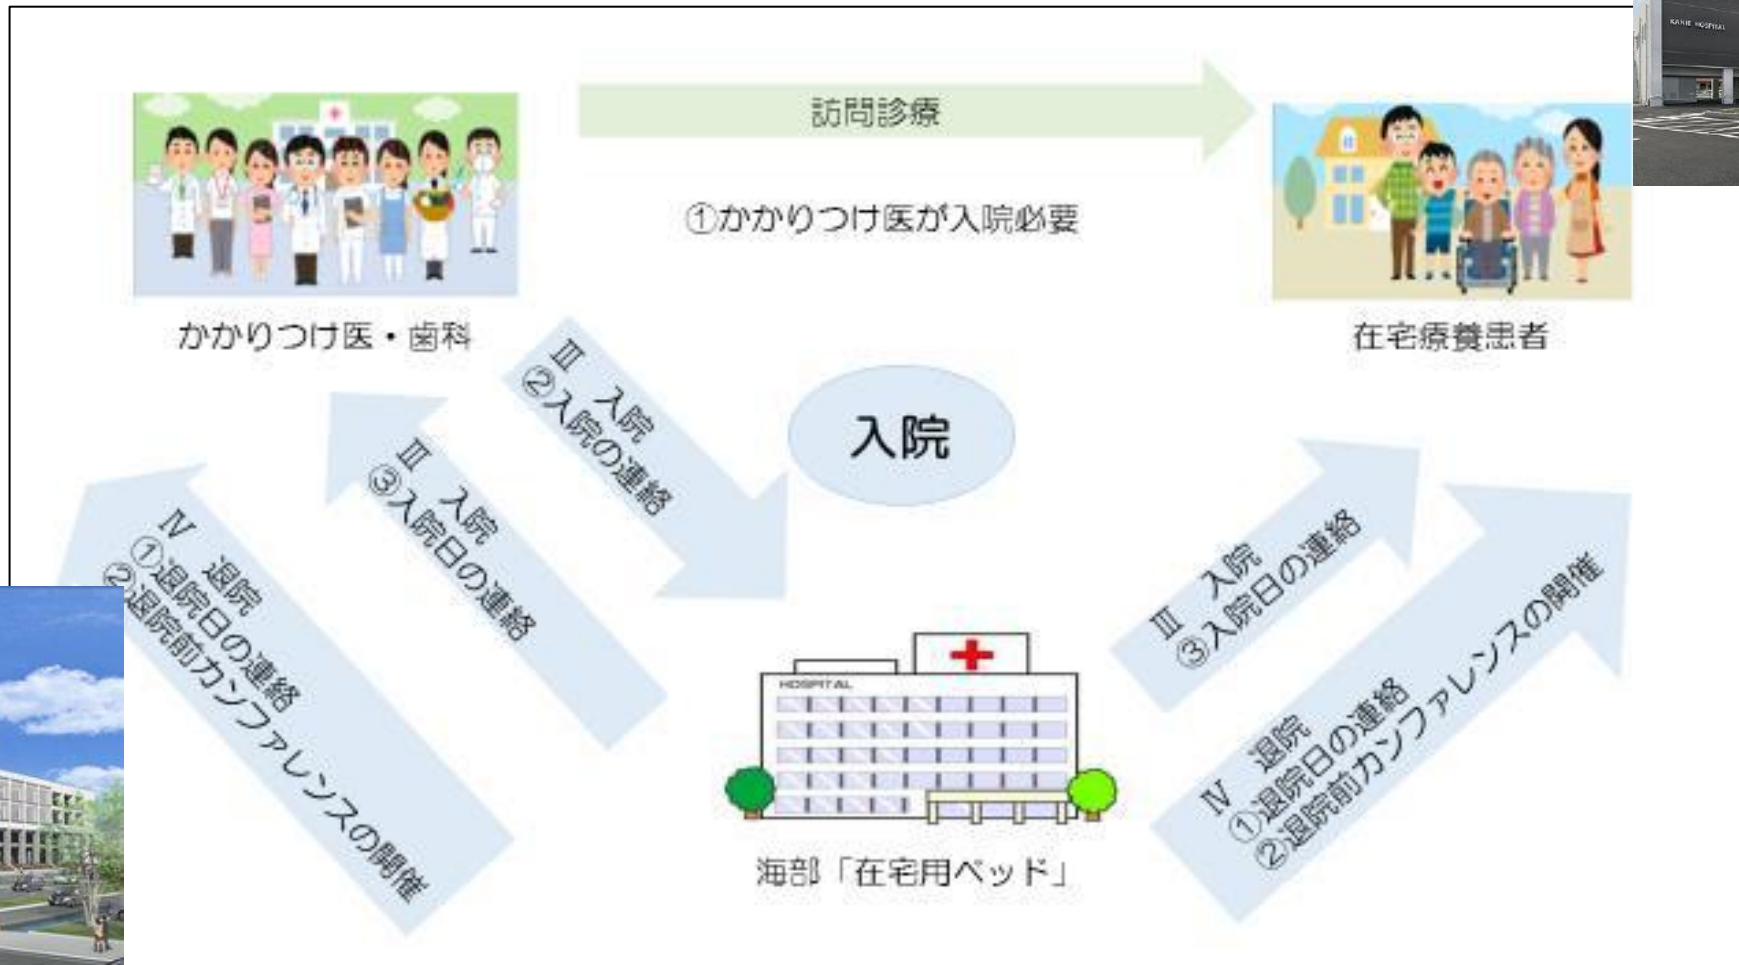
訪問診療

①かかりつけ医が入院必要

かかりつけ医・歯科

在宅療養患者

Ⅱ 入院
②入院の連絡

入院

Ⅲ 入院
③入院日の連絡

Ⅳ 退院
①退院日の連絡
②退院前カンファレンスの開催

Ⅲ 入院
③入院日の連絡

Ⅳ 退院
①退院日の連絡
②退院前カンファレンスの開催

HOSPITAL

海部「在宅用ベッド」

KAIFU HOSPITAL